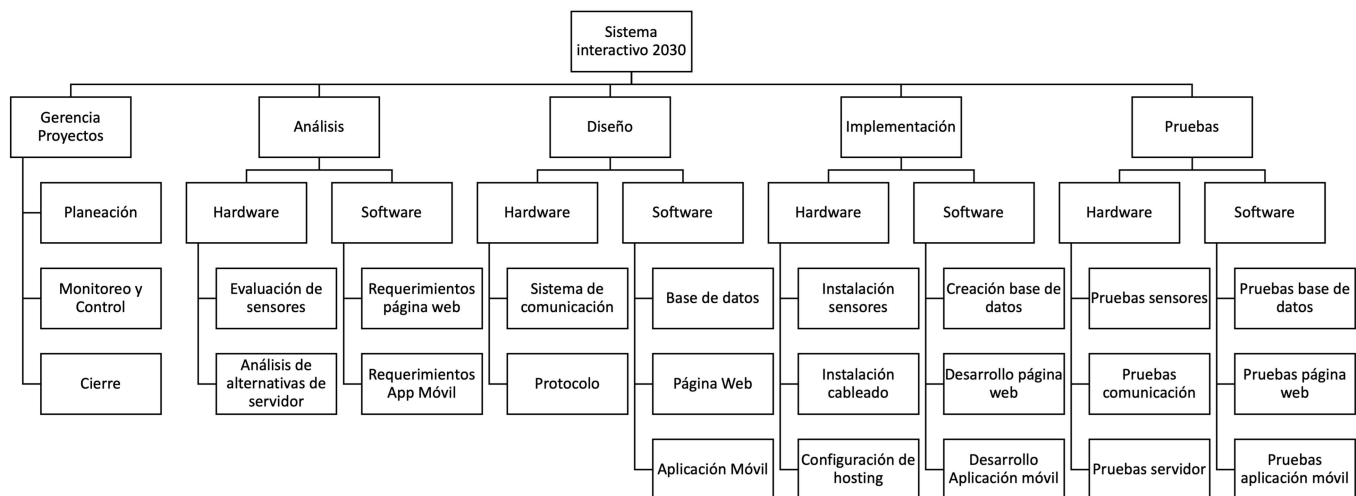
Sistema interactivo 2030

Gerencia Proyectos

Planeación

Monitoreo y Control

Cierre

Análisis

Hardware

Evaluación de sensores

Análisis de alternativas de servidor

Software

Requerimientos página web

Requerimientos App Móvil

Diseño

Hardware

Sistema de comunicación

Protocolo

Software

Base de datos

Página Web

Aplicación Móvil

Implementación

Hardware

Instalación sensores

Instalación cableado

Configuración de hosting

Software

Creación base de datos

Desarrollo página web

Desarrollo Aplicación móvil

Pruebas

Hardware

Pruebas sensores

Pruebas comunicación

Pruebas servidor

Software

Pruebas base de datos

Pruebas página web

Pruebas aplicación móvil